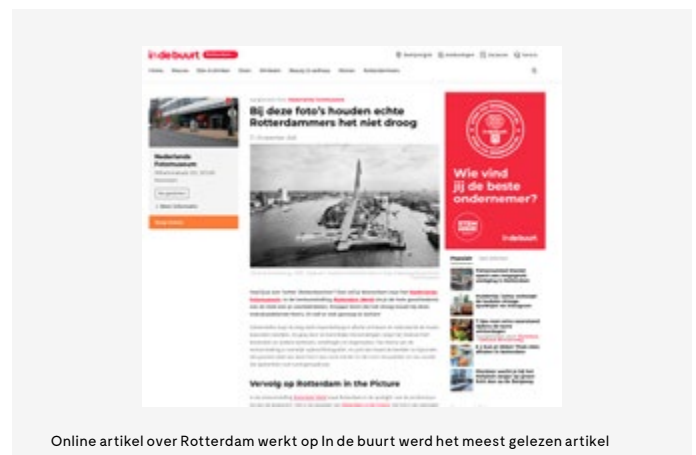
indebuurt

Nederlands Fotomuseum

Bij deze foto's houden echte Rotterdammers het niet droog

Wie vind jij de beste ondernemer?

indebuurt

Vervolg op Rotterdam in the Picture

Online artikel over Rotterdam werkt op In de buurt werd het meest gelezen artikel